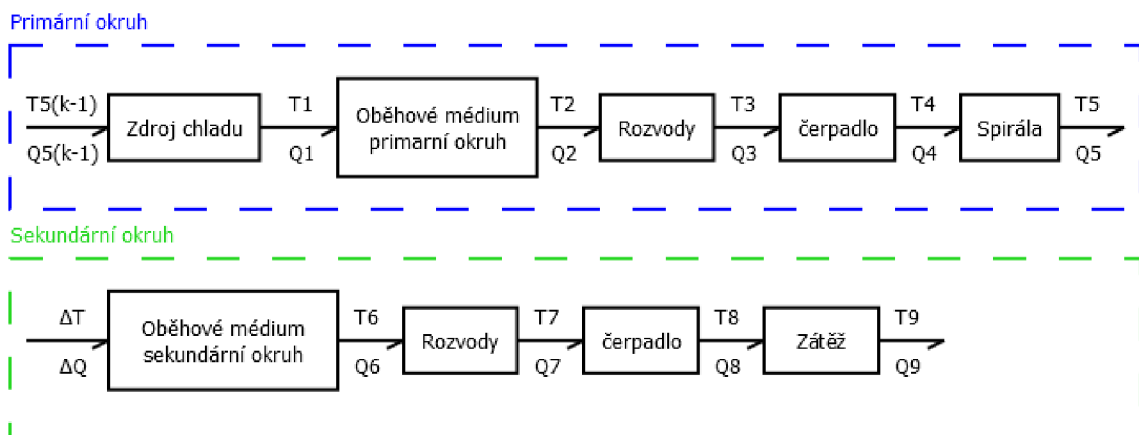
Primární okruh

T5(k-1)
Q5(k-1)
Zdroj chladu
T1
Q1
Oběhové médium primarní okruh
T2
Q2
Rozvody
T3
Q3
čerpadlo
T4
Q4
Spirála
T5
Q5

Sekundární okruh

ΔT
ΔQ
Oběhové médium sekundární okruh
T6
Q6
Rozvody
T7
Q7
čerpadlo
T8
Q8
Zátěž
T9
Q9